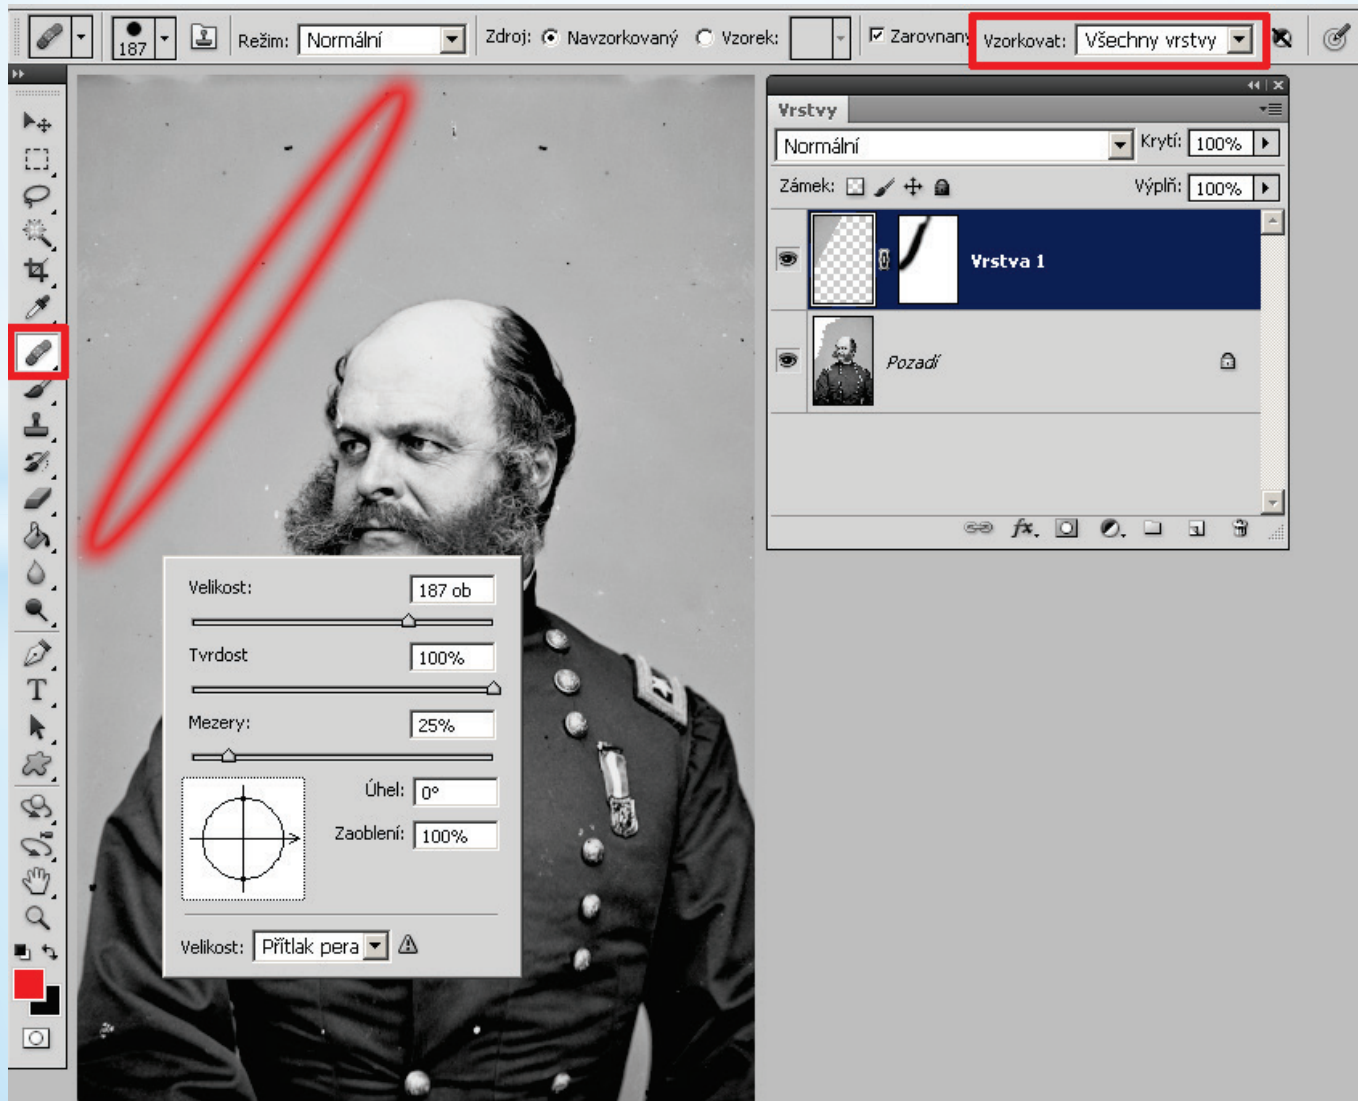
187 Režim: Normální Zdroj: Navzorkovaný Vzorek: Zarovnaný Vzorkovat: Všechny vrstvy

Vrstvy

Normální Krytí: 100%

Zámek: Výplň: 100%

Vrstva 1

Pozadí

Velikost: 187 ob

Tvrdost 100%

Mezery: 25%

Úhel: 0°

Zaoblení: 100%

Velikost: Přítlak pera